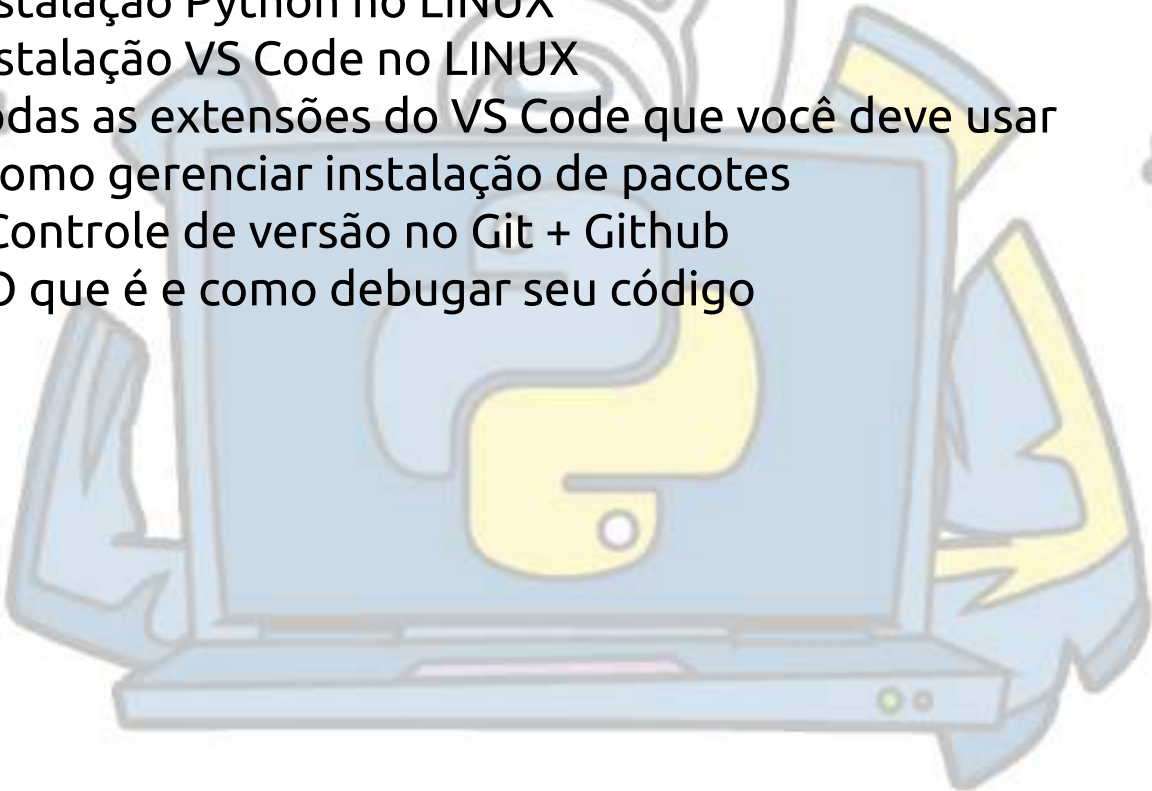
stalação Python no LINUX
stalação VS Code no LINUX
odas as extensões do VS Code que você deve usar
omo gerenciar instalação de pacotes
Controle de versão no Git + Github
O que é e como debugar seu código